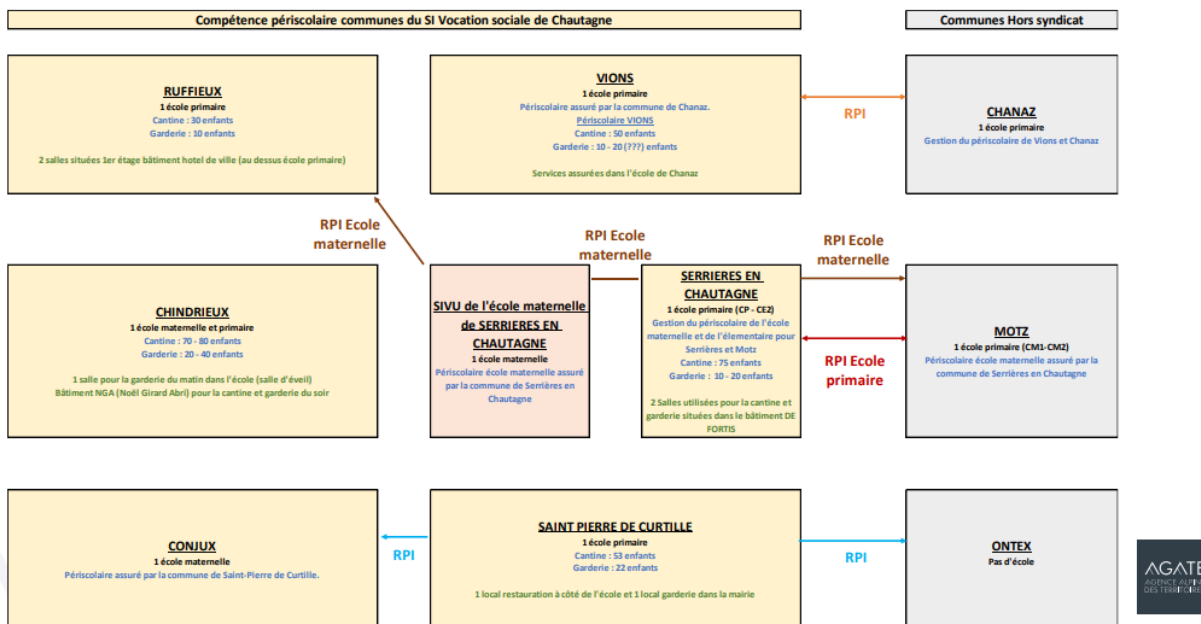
Compétence périscolaire communes du SI Vocation sociale de Chautagne

Communes Hors syndicat

RUFFIEUX
1 école primaire
Cantine : 30 enfants
Garderie : 10 enfants

2 salles situées 1er étage bâtiment hotel de ville (au dessus école primaire)

VIONS
1 école primaire
Périscolaire assuré par la commune de Chanaz.
Périscolaire VIONS
Cantine : 50 enfants
Garderie : 10 - 20 (???) enfants

Services assurées dans l'école de Chanaz

RPI

CHANAZ
1 école primaire
Gestion du périscolaire de Vions et Chanaz

RPI Ecole maternelle

RPI Ecole maternelle

RPI Ecole maternelle

CHINDRIEUX
1 école maternelle et primaire
Cantine : 70 - 80 enfants
Garderie : 20 - 40 enfants

1 salle pour la garderie du matin dans l'école (salle d'éveil)
Bâtiment NGA (Noël Girard Abri) pour la cantine et garderie du soir

SIVU de l'école maternelle de SERRIERES EN CHAUTAGNE
1 école maternelle
Périscolaire école maternelle assuré par la commune de Serrières en Chautagne

SERRIERES EN CHAUTAGNE
1 école primaire (CP - CE2)
Gestion du périscolaire de l'école maternelle et de l'élementaire pour Serrières et Motz
Cantine : 75 enfants
Garderie : 10 - 20 enfants

2 Salles utilisées pour la cantine et garderie situées dans le bâtiment DE FORTIS

RPI Ecole primaire

MOTZ
1 école primaire (CM1-CM2)
Périscolaire école maternelle assuré par la commune de Serrières en Chautagne

CONJUX
1 école maternelle
Périscolaire assuré par la commune de Saint-Pierre de Curtille.

RPI

SAINT PIERRE DE CURTILLE
1 école primaire
Cantine : 53 enfants
Garderie : 22 enfants

1 local restauration à côté de l'école et 1 local garderie dans la mairie

RPI

ONTEX
Pas d'école

AGATE
AGENCE ALP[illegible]
DES TERRITOIRE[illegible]